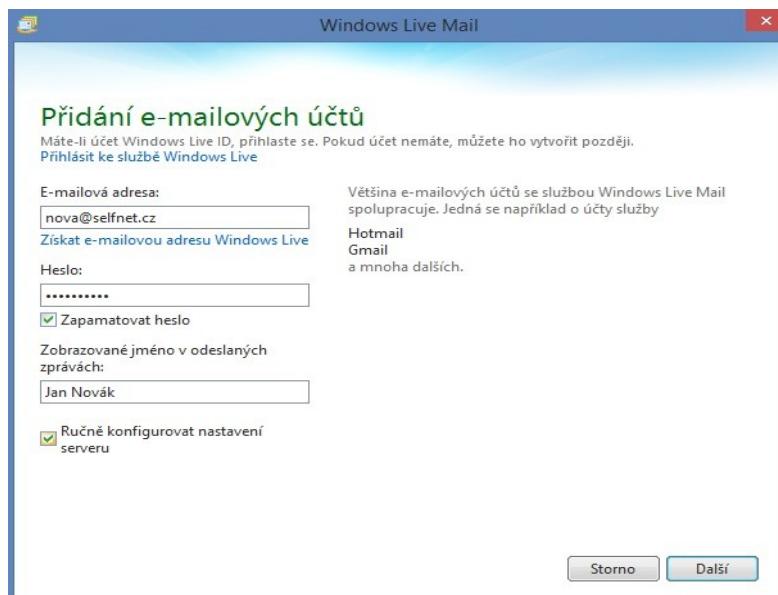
Windows Live Mail

Přidání e-mailových účtů
Máte-li účet Windows Live ID, přihlaste se. Pokud účet nemáte, můžete ho vytvořit později.
Přihlásit ke službě Windows Live

E-mailová adresa:
nova@selfnet.cz
Získat e-mailovou adresu Windows Live

Heslo:
••••••••••
Zapamatovat heslo

Zobrazované jméno v odeslaných zprávách:
Jan Novák

Ručně konfigurovat nastavení serveru

Většina e-mailových účtů se službou Windows Live Mail spolupracuje. Jedná se například o účty služby

Hotmail
Gmail
a mnoha dalších.

Storno
Další